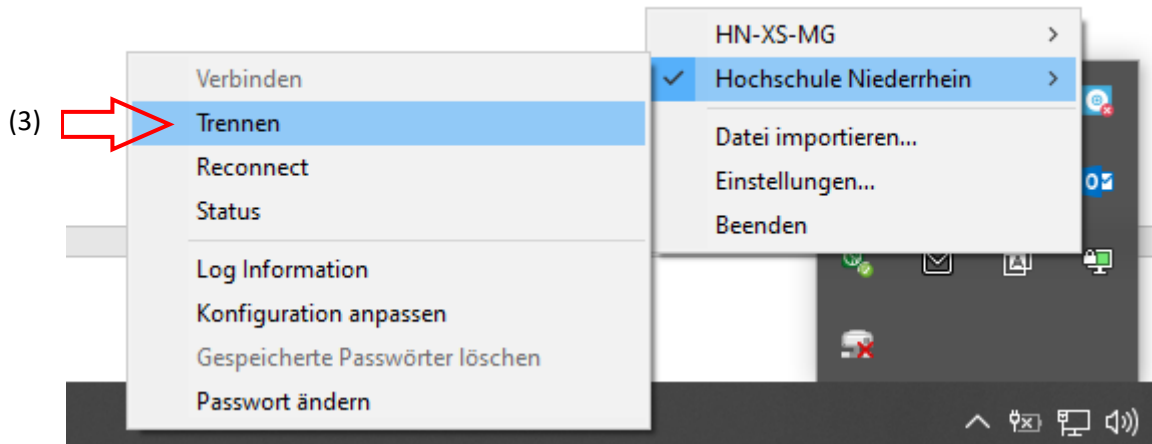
(3)

Verbinden
Trennen
Reconnect
Status
Log Information
Konfiguration anpassen
Gespeicherte Passwörter löschen
Passwort ändern

HN-XS-MG
Hochschule Niederrhein
Datei importieren...
Einstellungen...
Beenden